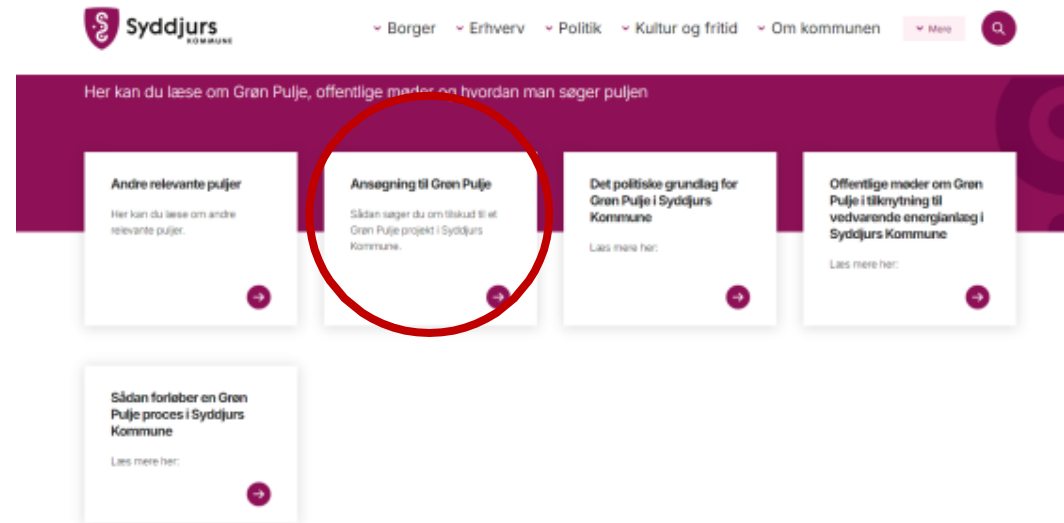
Syddjurs
KOMMUNE

Borger Erhverv Politik Kultur og fritid Om kommunen Mere

Her kan du læse om Grøn Pulje, offentlige møder og hvordan man søger puljen

Andre relevante puljer

Her kan du læse om andre relevante puljer.

Ansøgning til Grøn Pulje

Sådan søger du om tilskud til et Grøn Pulje projekt i Syddjurs Kommune.

Det politiske grundlag for Grøn Pulje i Syddjurs Kommune

Læs mere her:

Offentlige møder om Grøn Pulje i tilknytning til vedvarende energianlæg i Syddjurs Kommune

Læs mere her:

Sådan forløber en Grøn Pulje proces i Syddjurs Kommune

Læs mere her: